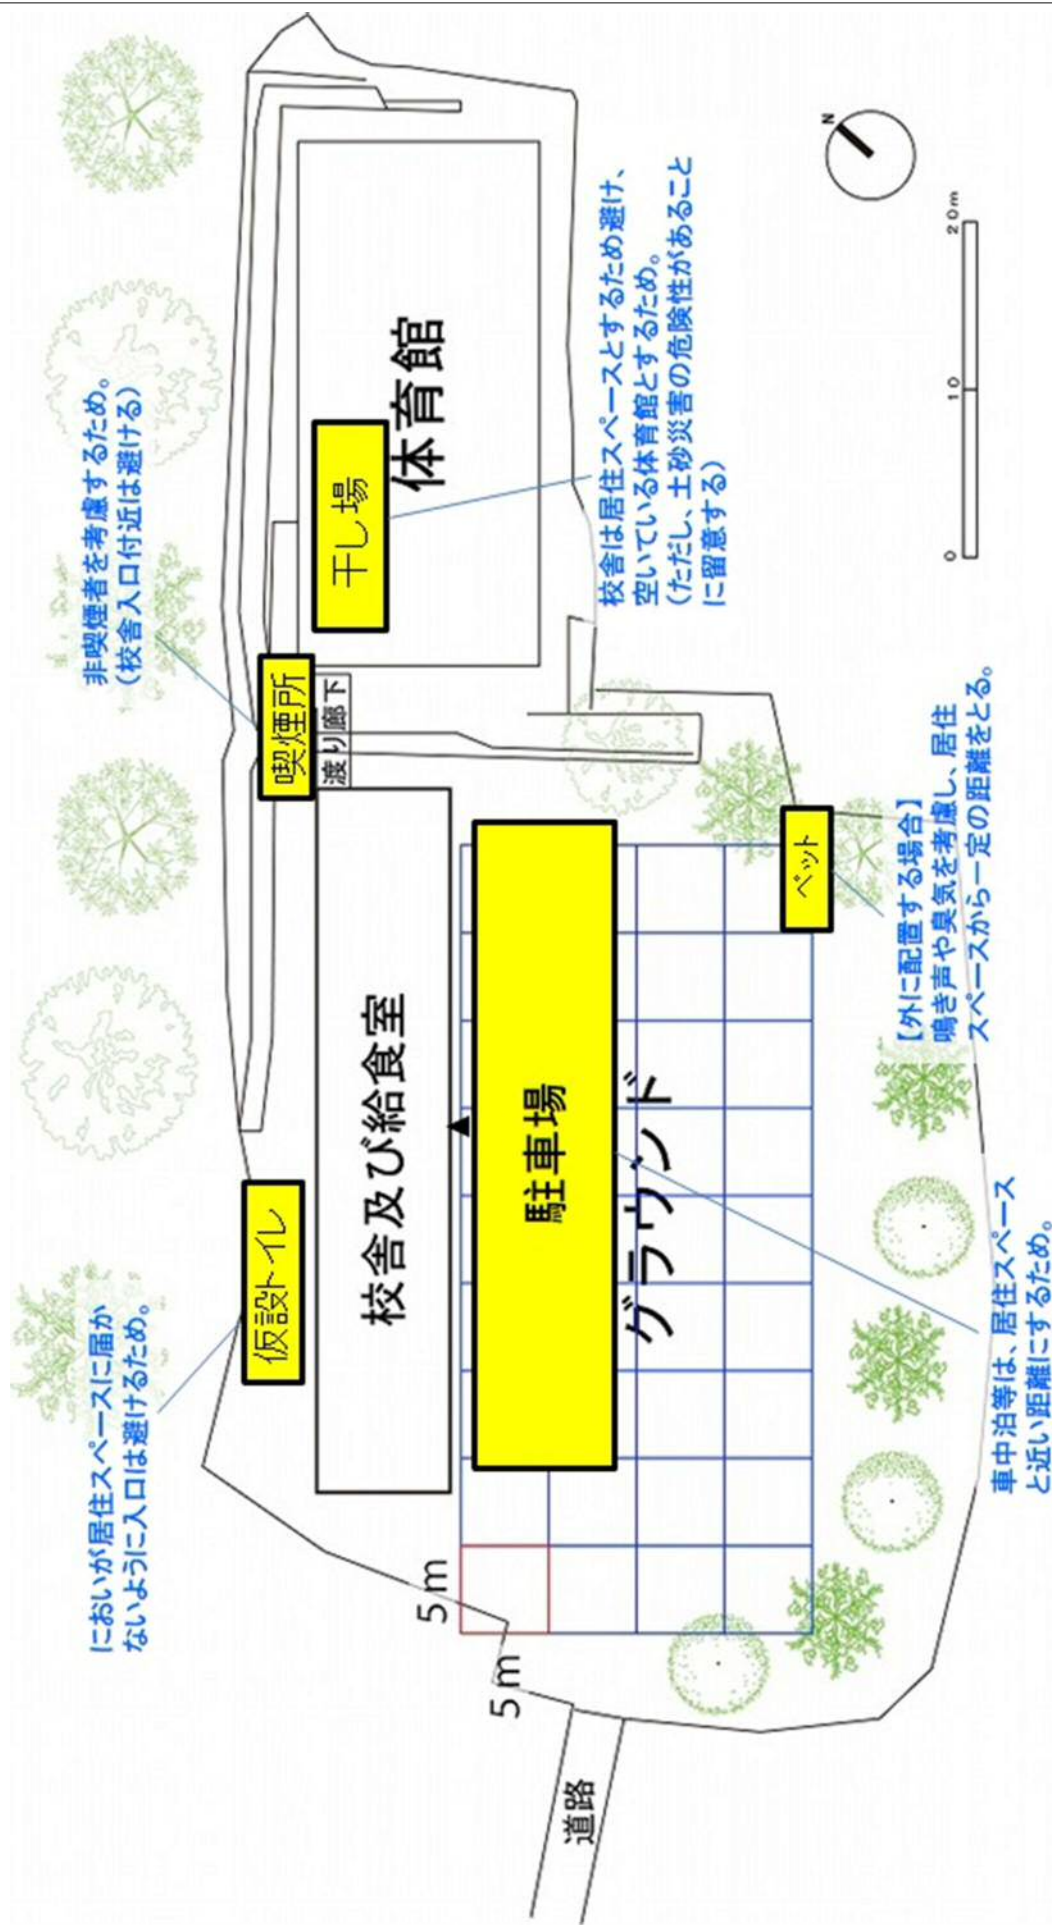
非喫煙者を考慮するため。
（校舎入口付近は避ける）

喫煙所

渡り廊下

干し場

体育館

校舎は居住スペースとするため避け、空いている体育館とするため。
（ただし、土砂災害の危険性があることに留意する）

N

0 10 20m

仮設トイレ

においが居住スペースに届かないように入口は避けるため。

校舎及び給食室

駐車場

グラウンド

ペット

【外に配置する場合】
鳴き声や臭気を考慮し、居住スペースから一定の距離をとる。

車中泊等は、居住スペースと近い距離にするため。

5m

5m

道路